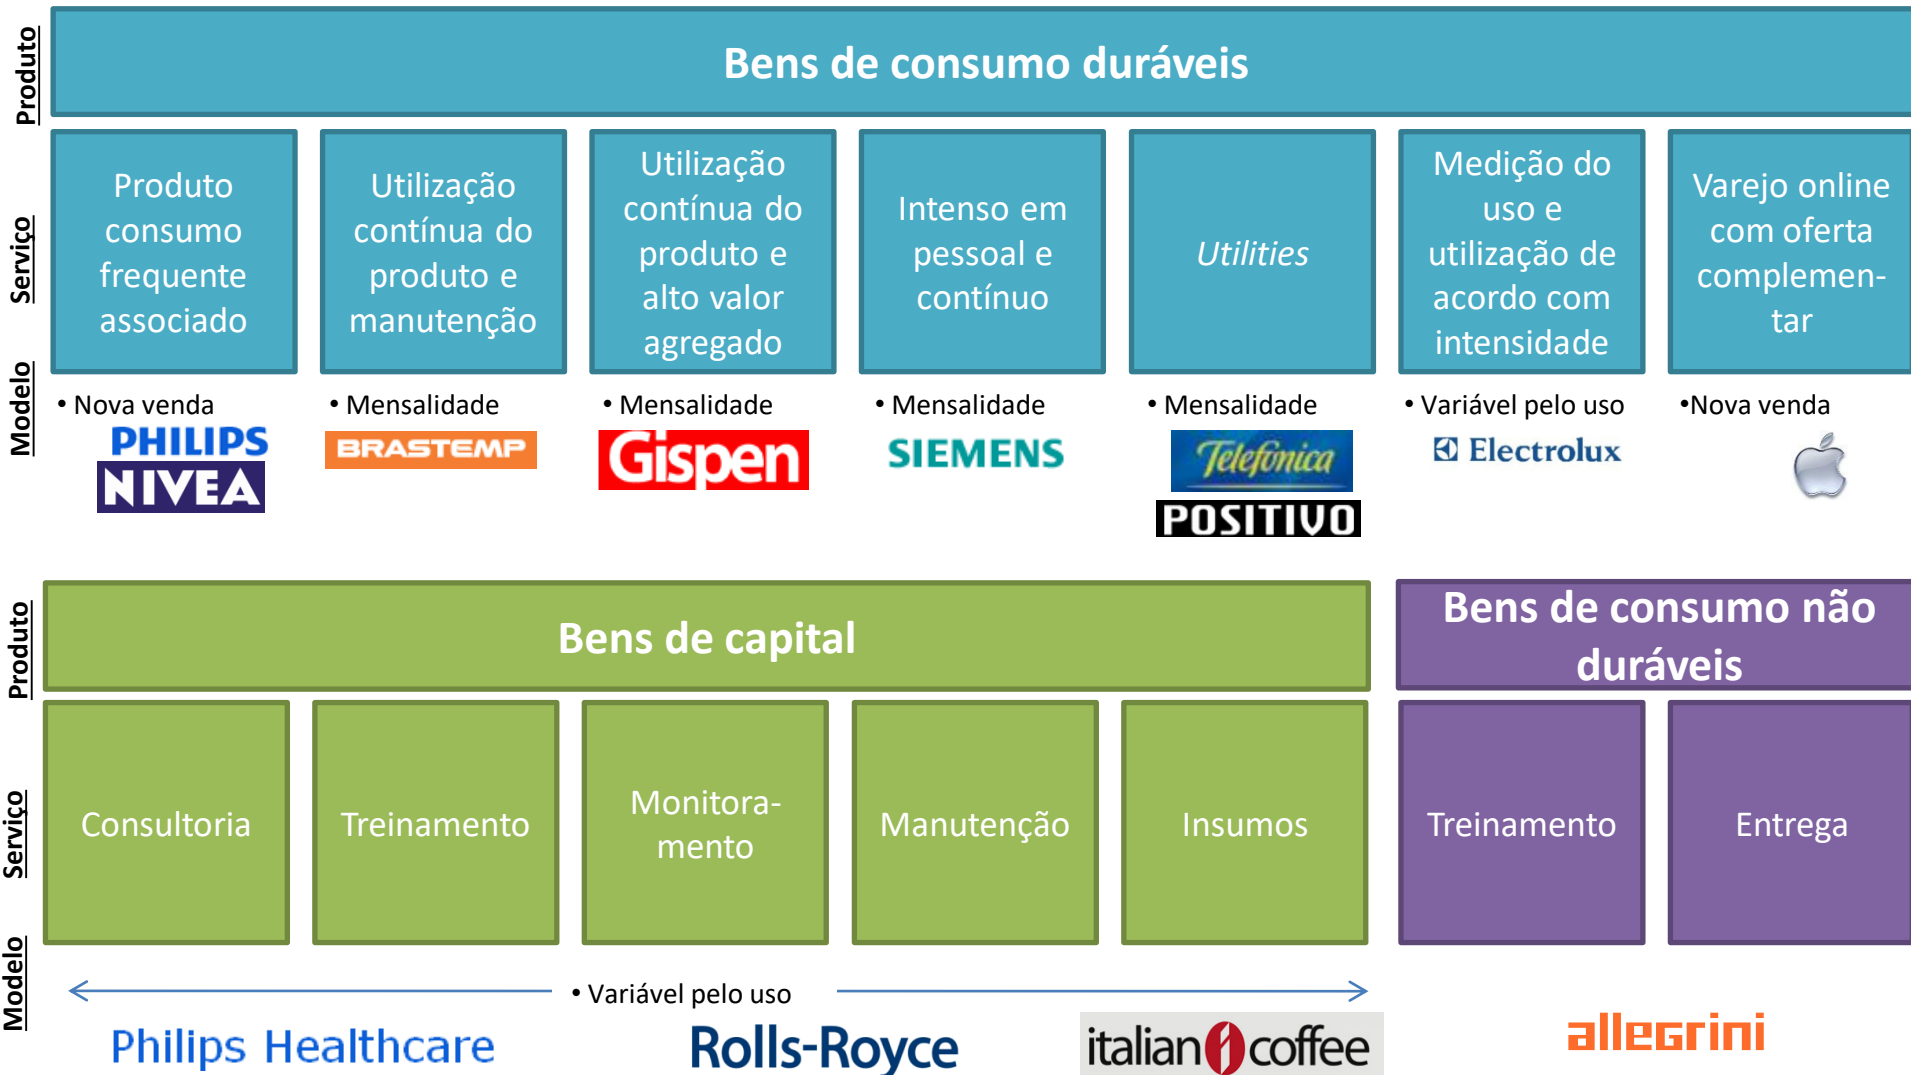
Produto

Bens de consumo duráveis

Serviço

Produto consumo frequente associado

Utilização contínua do produto e manutenção

Utilização contínua do produto e alto valor agregado

Intenso em pessoal e contínuo

*Utilities*

Medição do uso e utilização de acordo com intensidade

Varejo online com oferta complementar

Modelo

• Nova venda

PHILIPS
NIVEA

• Mensalidade

BRASTEMP

• Mensalidade

Gispen

• Mensalidade

SIEMENS

• Mensalidade

Telefónica
POSITIVO

• Variável pelo uso

Electrolux

•Nova venda

Produto

Bens de capital

Bens de consumo não duráveis

Serviço

Consultoria

Treinamento

Monitoramento

Manutenção

Insumos

Treinamento

Entrega

Modelo

• Variável pelo uso

Philips Healthcare

Rolls-Royce

italian coffee

allegrini